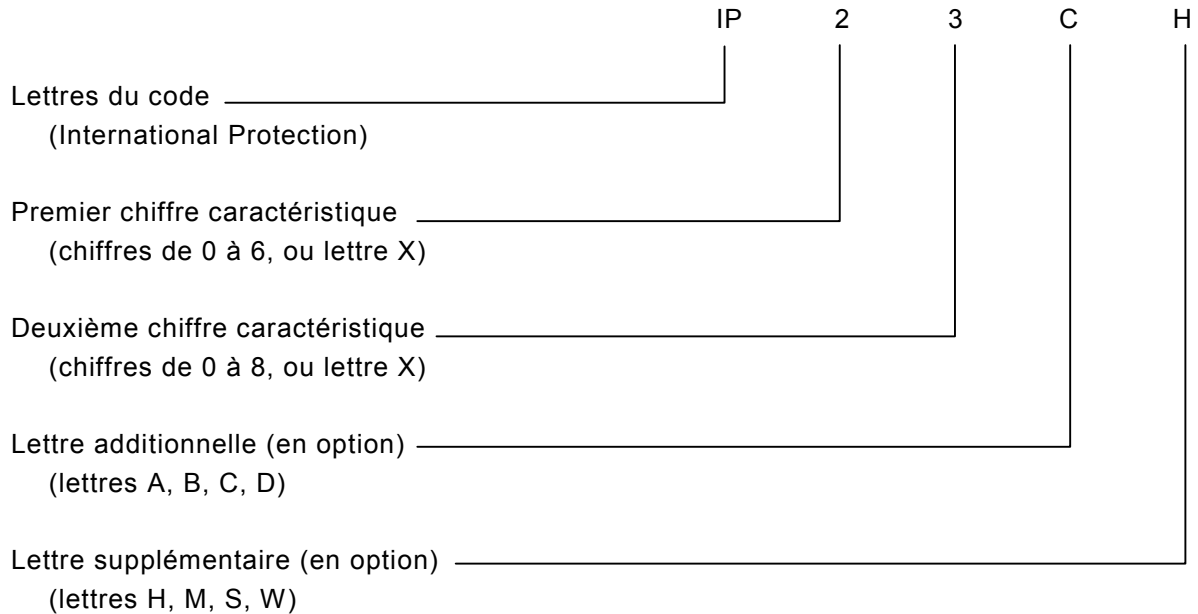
IP 2 3 C H

Lettres du code
(International Protection)

Premier chiffre caractéristique
(chiffres de 0 à 6, ou lettre X)

Deuxième chiffre caractéristique
(chiffres de 0 à 8, ou lettre X)

Lettre additionnelle (en option)
(lettres A, B, C, D)

Lettre supplémentaire (en option)
(lettres H, M, S, W)